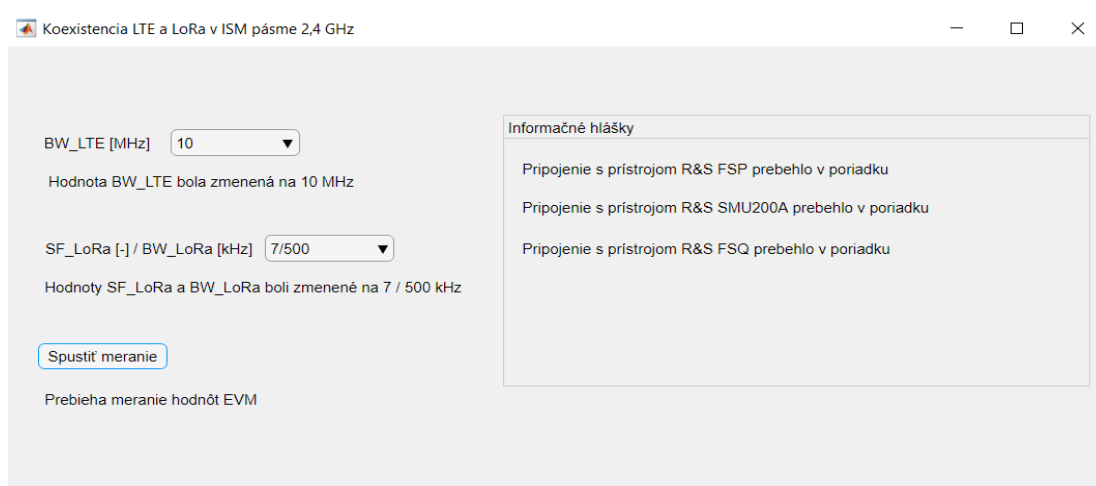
Koexistencia LTE a LoRa v ISM pásme 2,4 GHz

BW_LTE [MHz] 10

Hodnota BW_LTE bola zmenená na 10 MHz

SF_LoRa [-] / BW_LoRa [kHz] 7/500

Hodnoty SF_LoRa a BW_LoRa boli zmenené na 7 / 500 kHz

Spustiť meranie

Prebieha meranie hodnôt EVM

Informačné hlášky

Pripojenie s prístrojom R&S FSP prebehlo v poriadku

Pripojenie s prístrojom R&S SMU200A prebehlo v poriadku

Pripojenie s prístrojom R&S FSQ prebehlo v poriadku